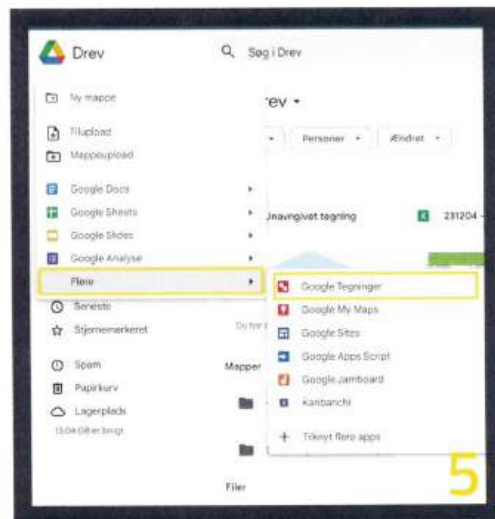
Drev

Søg i Drev

Ny mappe

Filupload

Mappeupload

Google Docs

Google Sheets

Google Slides

Google Analyse

Flere

Seneste

Stjernemærkeret

Spam

Papirkurv

Lagerplads

13,04 GB er brugt

rev

Personer

Ændret

Unavngivet tegning

231204

Du har i

Mapper

Filer

Google Tegninger

Google My Maps

Google Sites

Google Apps Script

Google Jamboard

Kanbanchi

Tilknyt flere apps

5